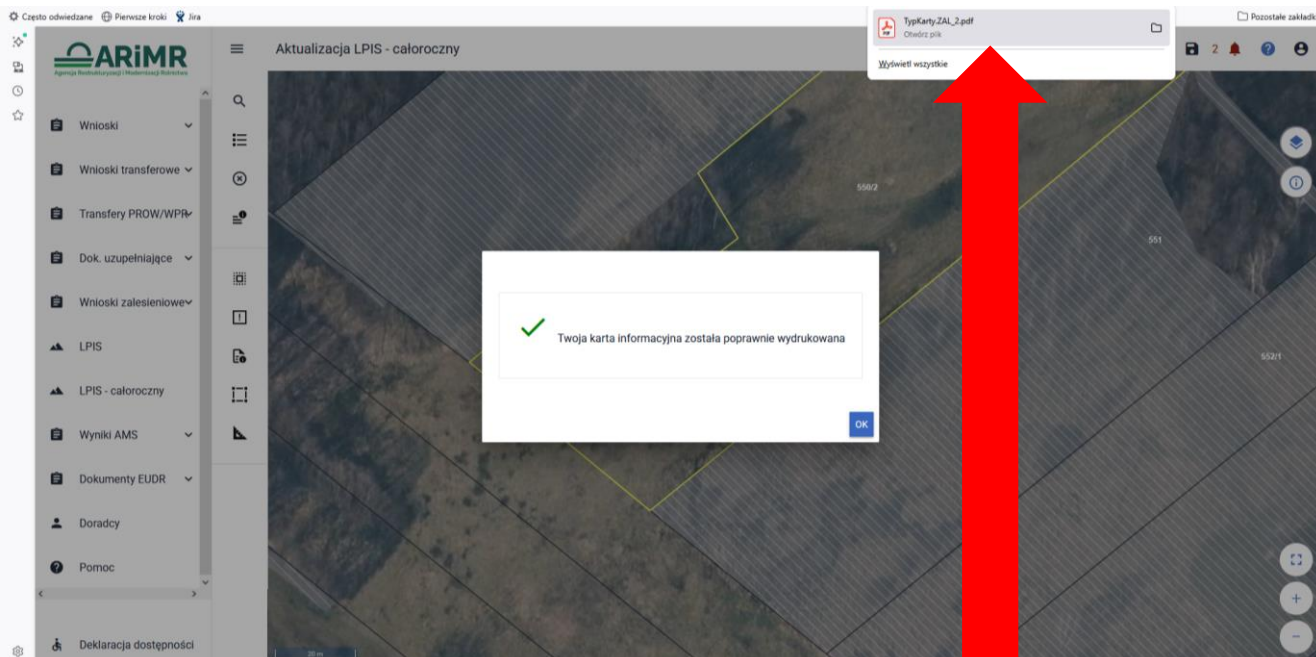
Często odwiedzane Pierwsze kroki Jira

Pozostałe zakładk

TypKarty.ZAL_2.pdf
Otwórz plik

Wyświetl wszystkie

ARiMR
Agencja Restrukturyzacji i Modernizacji Rolnictwa

Aktualizacja LPIS - całoroczny

2

Wnioski
Wnioski transferowe
Transfery PROW/WPR
Dok. uzupełniające
Wnioski zalesieniowe
LPIS
LPIS - całoroczny
Wyniki AMS
Dokumenty EUDR
Doradcy
Pomoc
Deklaracja dostępności

558/2
551
552/1

Twoja karta informacyjna została poprawnie wydrukowana

OK

20 m